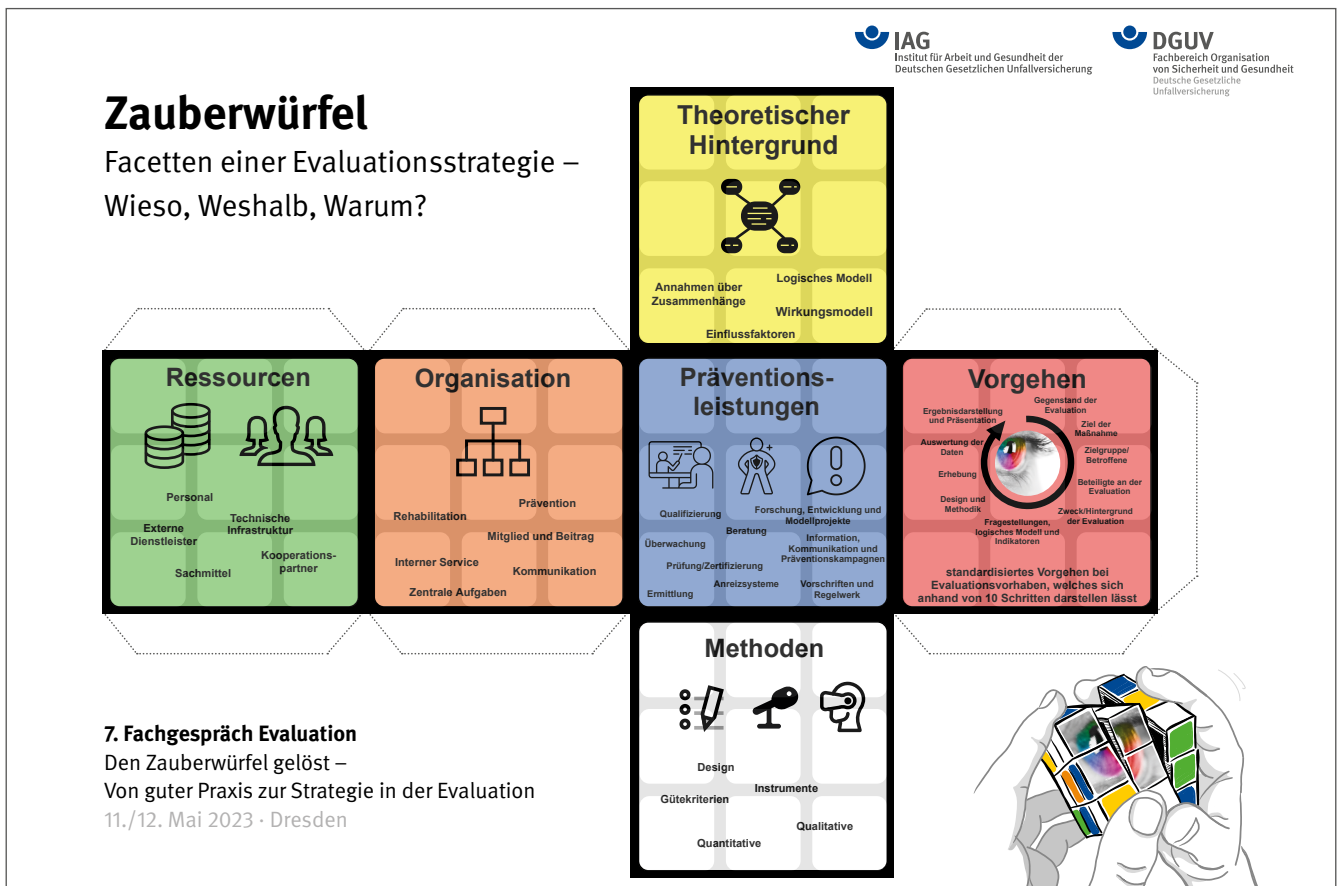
IAG
Institut für Arbeit und Gesundheit der Deutschen Gesetzlichen Unfallversicherung

DGUV
Fachbereich Organisation von Sicherheit und Gesundheit
Deutsche Gesetzliche Unfallversicherung

Zauberwürfel
Facetten einer Evaluationsstrategie – Wieso, Weshalb, Warum?

Theoretischer Hintergrund
Annahmen über Zusammenhänge
Logisches Modell
Wirkungsmodell
Einflussfaktoren

Ressourcen
Personal
Externe Dienstleister
Technische Infrastruktur
Kooperationspartner
Sachmittel

Organisation
Rehabilitation
Prävention
Interner Service
Mitglied und Beitrag
Kommunikation
Zentrale Aufgaben

Präventionsleistungen
Qualifizierung
Beratung
Forschung, Entwicklung und Modellprojekte
Überwachung
Information, Kommunikation und Präventionskampagnen
Prüfung/Zertifizierung
Anreizsysteme
Ermittlung
Vorschriften und Regelwerk

Vorgehen
Ergebnisdarstellung und Präsentation
Gegenstand der Evaluation
Ziel der Maßnahme
Auswertung der Daten
Zielgruppe/ Betroffene
Erhebung
Beteiligte an der Evaluation
Design und Methodik
Zweck/Hintergrund der Evaluation
Fragestellungen, logisches Modell und Indikatoren
standardisiertes Vorgehen bei Evaluationsvorhaben, welches sich anhand von 10 Schritten darstellen lässt

Methoden
Design
Instrumente
Gütekriterien
Qualitative
Quantitative

7. Fachgespräch Evaluation
Den Zauberwürfel gelöst –
Von guter Praxis zur Strategie in der Evaluation
11./12. Mai 2023 · Dresden